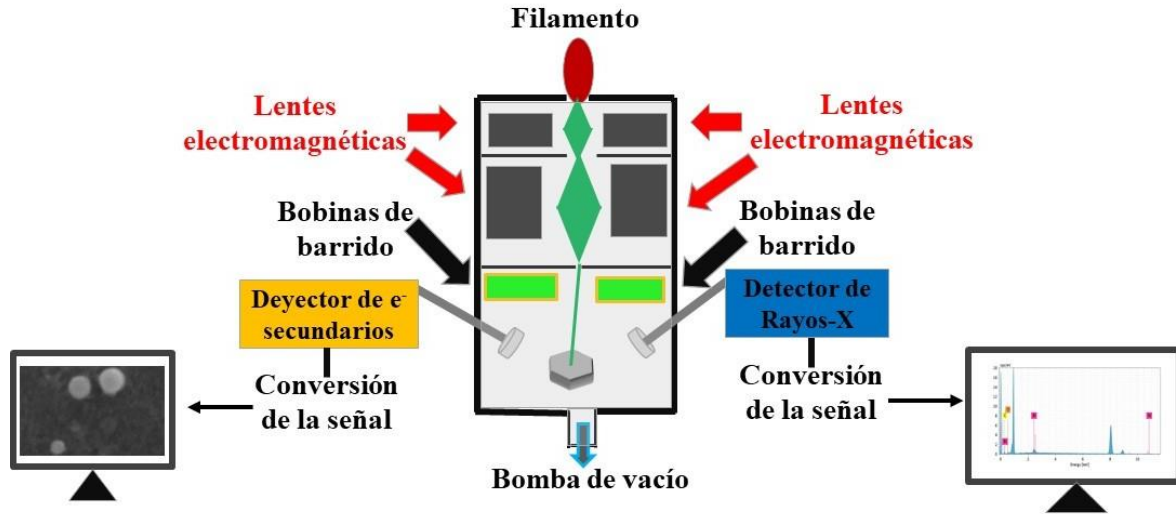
Filamento

Lentes electromagnéticas

Lentes electromagnéticas

Bobinas de barrido

Bobinas de barrido

Deyector de e$^-$ secundarios

Detector de Rayos-X

Conversión de la señal

Conversión de la señal

Bomba de vacío